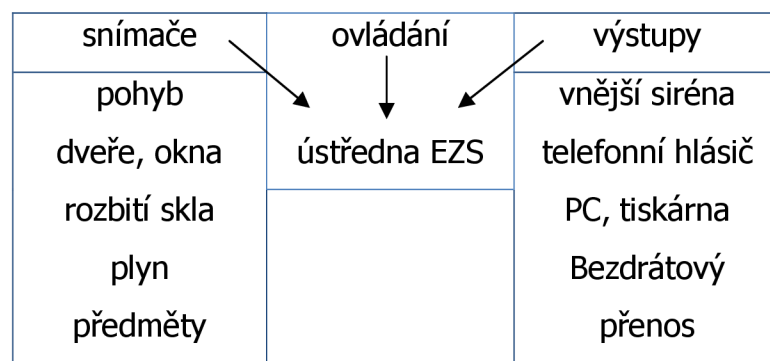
| snímače | ovládání | výstupy |
|---|---|---|
| pohyb | | vnější siréna |
| dveře, okna | ústředna EZS | telefonní hlásič |
| rozbití skla | | PC, tiskárna |
| plyn | | Bezdrátový |
| předměty | | přenos |